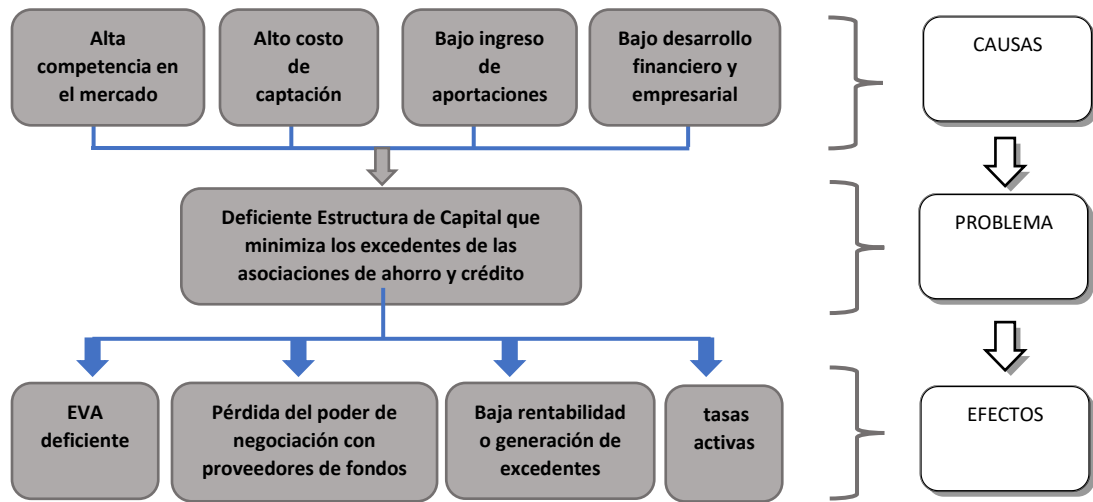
Alta competencia en el mercado

Alto costo de captación

Bajo ingreso de aportaciones

Bajo desarrollo financiero y empresarial

CAUSAS

Deficiente Estructura de Capital que minimiza los excedentes de las asociaciones de ahorro y crédito

PROBLEMA

EVA deficiente

Pérdida del poder de negociación con proveedores de fondos

Baja rentabilidad o generación de excedentes

tasas activas

EFECTOS